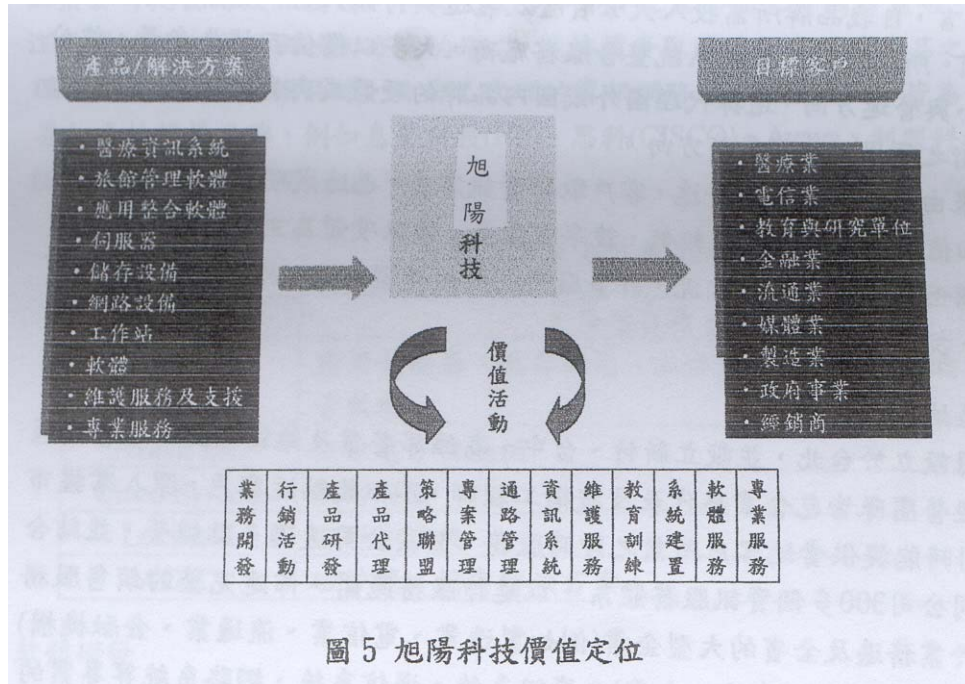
產品/解決方案

・醫療資訊系統
・旅館管理軟體
・應用整合軟體
・伺服器
・儲存設備
・網路設備
・工作站
・軟體
・維護服務及支援
・專業服務

旭陽科技

目標客戶

・醫療業
・電信業
・教育與研究單位
・金融業
・流通業
・媒體業
・製造業
・政府事業
・經銷商

價值活動

| 業務開發 | 行銷活動 | 產品研發 | 產品代理 | 策略聯盟 | 專案管理 | 通路管理 | 資訊系統 | 維護服務 | 教育訓練 | 系統建置 | 軟體服務 | 專業服務 |
|---|---|---|---|---|---|---|---|---|---|---|---|---|

圖 5 旭陽科技價值定位